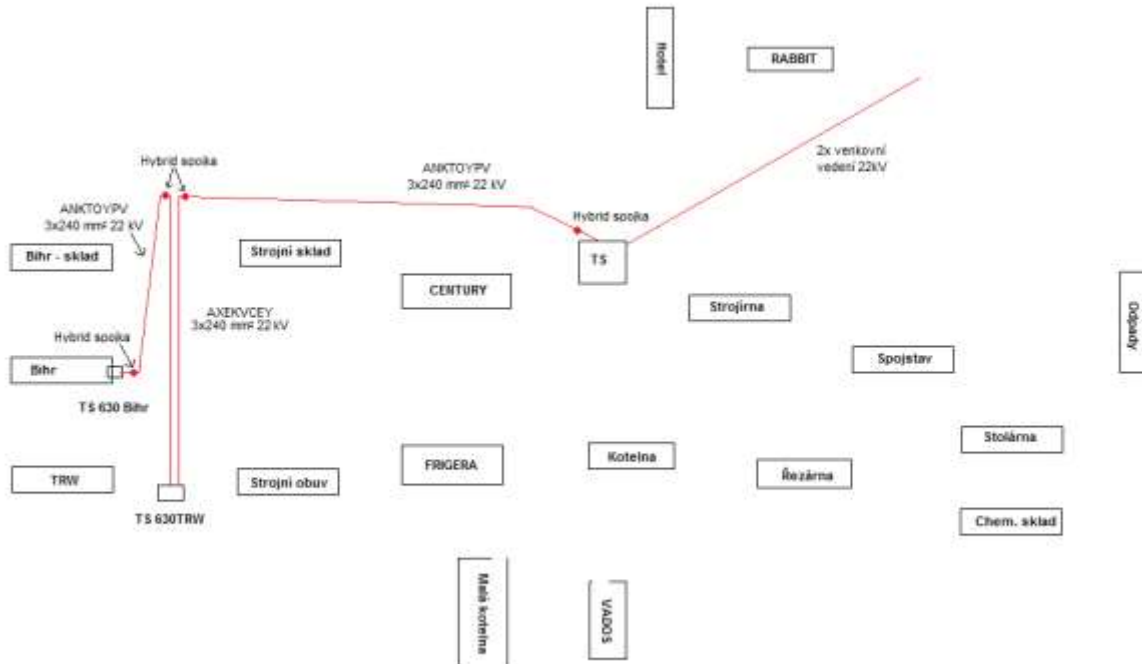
Hotel

RABBIT

Hybrid spojka

ANKTOYPV
3x240 mm² 22 kV

2x venkovní vedení 22kV

ANKTOYPV
3x240 mm² 22 kV

Hybrid spojka

Bihr - sklad

Strojní sklad

TS

CENTURY

Odpady

AXEKVCEY
3x240 mm² 22 kV

Strojírna

Hybrid spojka

Bihr

Spojstav

TS 630 Bihr

Stolárna

TRW

Strojní obuv

FRIGERA

Kotelna

Řezárna

TS 630TRW

Chem. sklad

Malá kotelna

VADOS